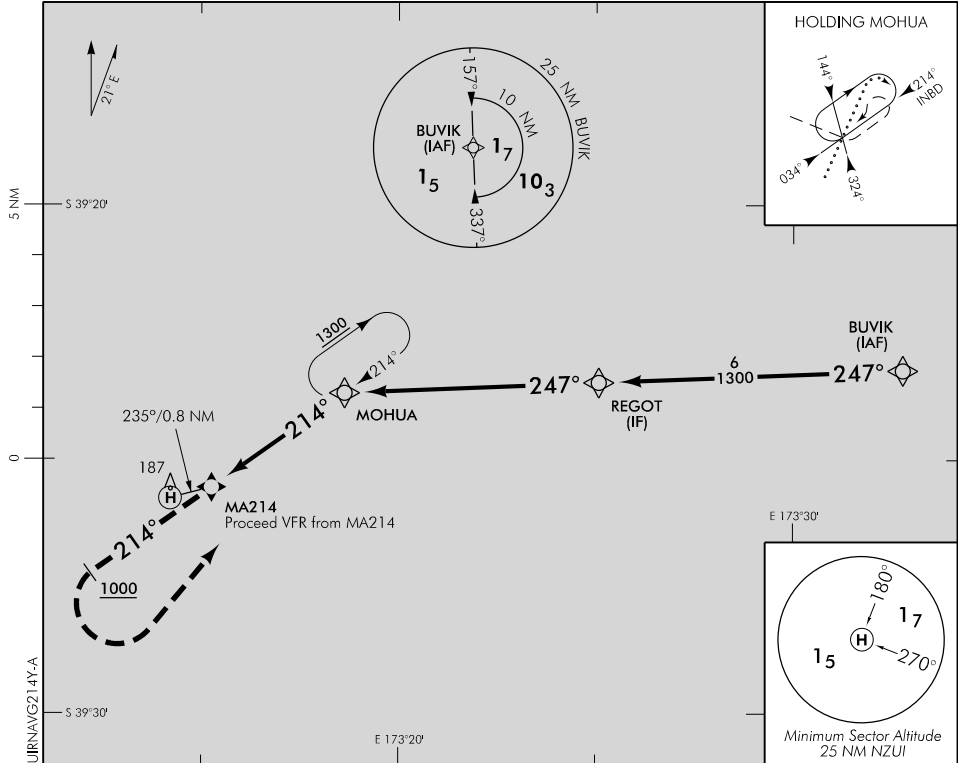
21° E

157°
25 NM BUVIK
10 NM
BUVIK (IAF)
$1_7$
$1_5$
$10_3$
337°

HOLDING MOHUA
144°
214° INBD
034°
324°

5 NM
S 39°20'

1300
214°
MOHUA
247°
REGOT (IF)
6
1300
247°
BUVIK (IAF)

214°
235°/0.8 NM
187
H
MA214
Proceed VFR from MA214
0

E 173°30'

214°
1000

180°
$1_7$
H
$1_5$
270°
Minimum Sector Altitude
25 NM NZUI

UIRNAVG214Y-A
S 39°30'
E 173°20'